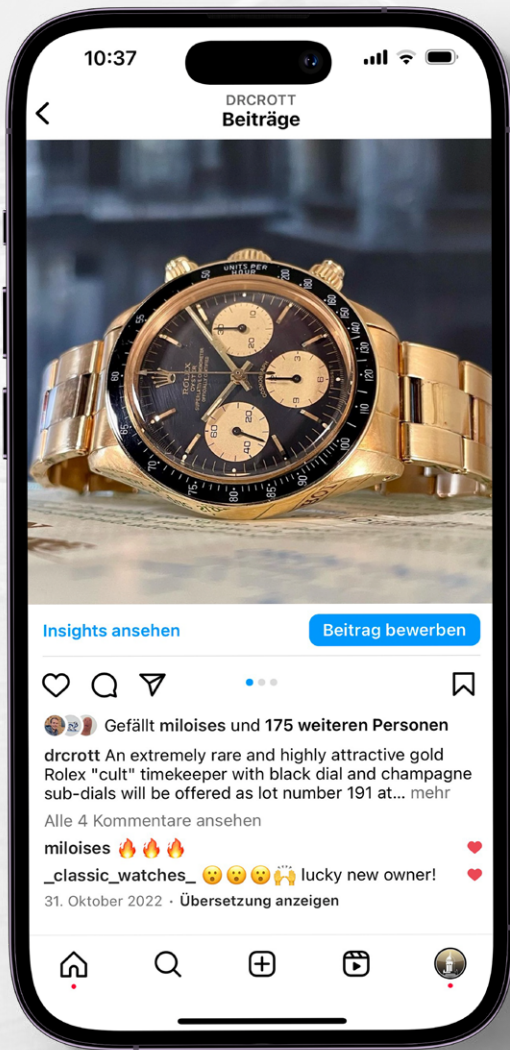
10:37

DRCROTT
Beiträge

UNITS PER HOUR
ROLEX
OYSTER
COSMOGRAPH

Insights ansehen
Beitrag bewerben

Gefällt miloises und 175 weiteren Personen

drcrott An extremely rare and highly attractive gold Rolex "cult" timekeeper with black dial and champagne sub-dials will be offered as lot number 191 at... mehr

Alle 4 Kommentare ansehen

miloises 🔥🔥🔥

_classic_watches_ 😮😮😮🙌 lucky new owner!

31. Oktober 2022 · Übersetzung anzeigen